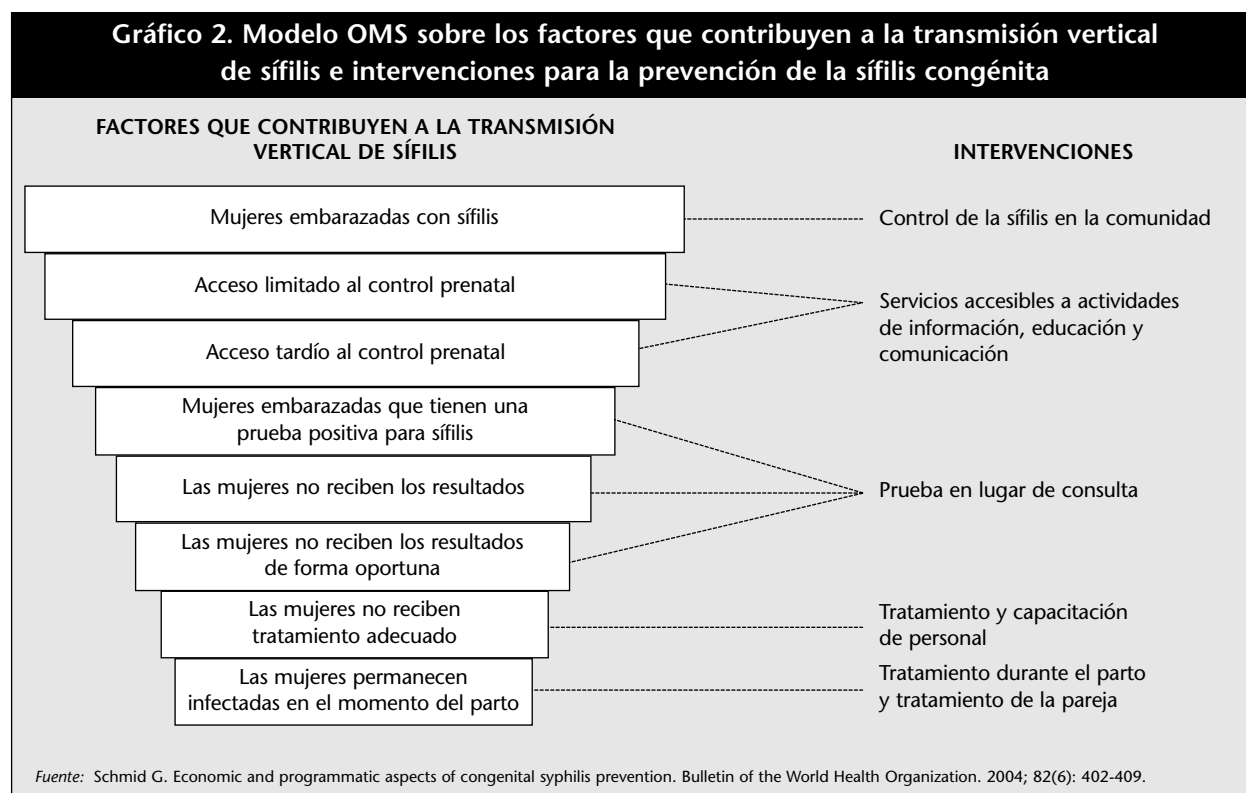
Gráfico 2. Modelo OMS sobre los factores que contribuyen a la transmisión vertical de sífilis e intervenciones para la prevención de la sífilis congénita

FACTORES QUE CONTRIBUYEN A LA TRANSMISIÓN VERTICAL DE SÍFILIS

INTERVENCIONES

Mujeres embarazadas con sífilis

Control de la sífilis en la comunidad

Acceso limitado al control prenatal

Servicios accesibles a actividades de información, educación y comunicación

Acceso tardío al control prenatal

Mujeres embarazadas que tienen una prueba positiva para sífilis

Las mujeres no reciben los resultados

Prueba en lugar de consulta

Las mujeres no reciben los resultados de forma oportuna

Las mujeres no reciben tratamiento adecuado

Tratamiento y capacitación de personal

Las mujeres permanecen infectadas en el momento del parto

Tratamiento durante el parto y tratamiento de la pareja

Fuente: Schmid G. Economic and programmatic aspects of congenital syphilis prevention. Bulletin of the World Health Organization. 2004; 82(6): 402-409.